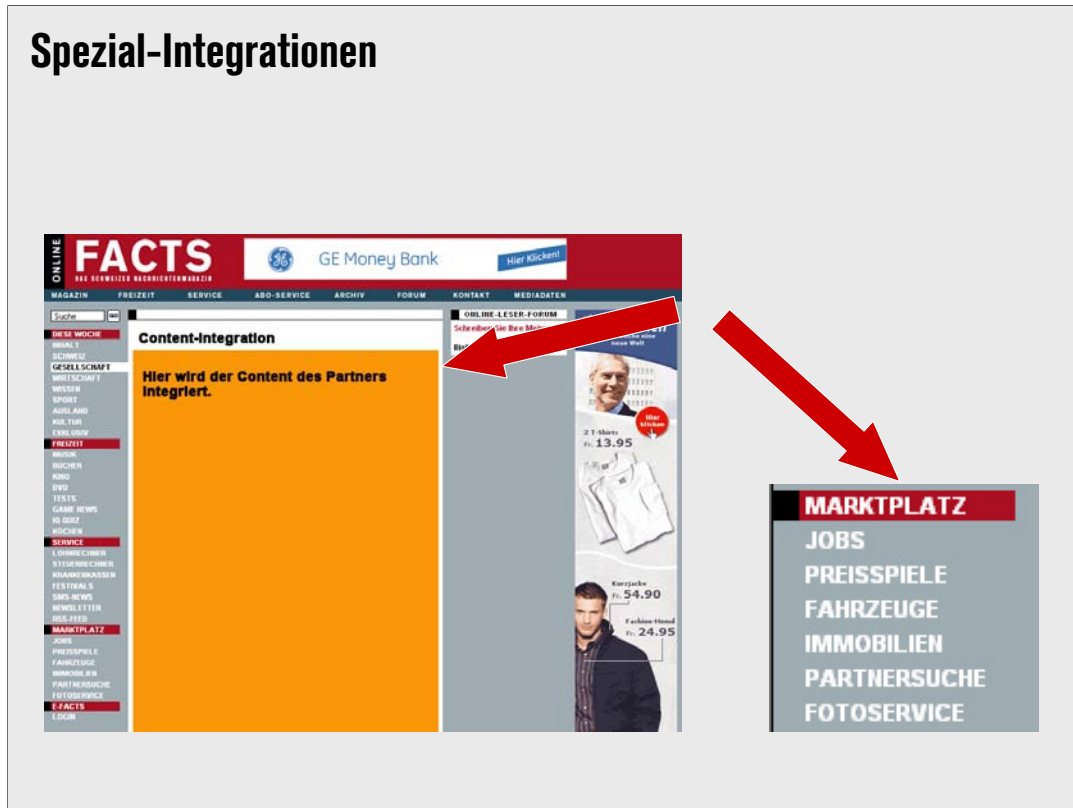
Spezial-Integrationen

ONLINE FACTS
DAS SCHWEIZER NACHRICHTENMAGAZIN

GE Money Bank
Hier Klicken!

MAGAZIN FREIZEIT SERVICE ABO-SERVICE ARCHIV FORUM KONTAKT MEDIADATEN

Suche GO
DIESE WOCHE
INHALT
SCHWEIZ
GESELLSCHAFT
WIRTSCHAFT
WISSEN
SPORT
AUSLAND
KULTUR
EXKLUSIV
FREIZEIT
MUSIK
BÜCHER
KINO
DVD
TESTS
GAME NEWS
IQ QUIZ
KOCHEN
SERVICE
LOHNRECHNER
STEUERRECHNER
KRANKENKASSEN
FESTIVALS
SMS-NEWS
NEWSLETTER
RSS-FEED
MARKTPLATZ
JOBS
PREISSPIELE
FAHRZEUGE
IMMOBILIEN
PARTNERSUCHE
FOTOSERVICE
E-FACTS
LOGIN

Content-Integration

Hier wird der Content des Partners integriert.

ONLINE-LESER-FORUM
Schreiben Sie Ihre Mei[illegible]
Bis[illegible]

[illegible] neue Welt
Hier klicken
2 T-Shirts
Fr. 13.95
Kurzjacke
Fr. 54.90
Fashion-Hemd
Fr. 24.95

MARKTPLATZ
JOBS
PREISSPIELE
FAHRZEUGE
IMMOBILIEN
PARTNERSUCHE
FOTOSERVICE